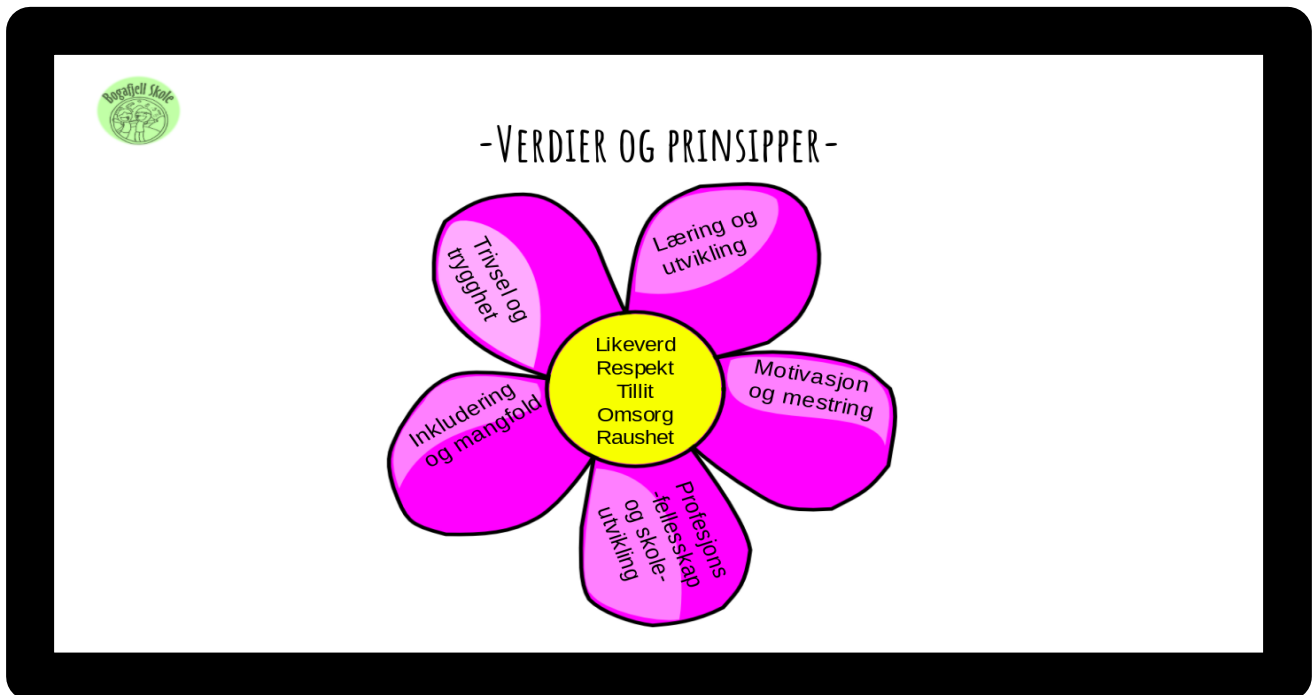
Bogafjell Skole

-Verdier og prinsipper-

Trivsel og trygghet

Læring og utvikling

Likeverd
Respekt
Tillit
Omsorg
Raushet

Motivasjon og mestring

Inkludering og mangfold

Profesjons -fellesskap og skole-utvikling